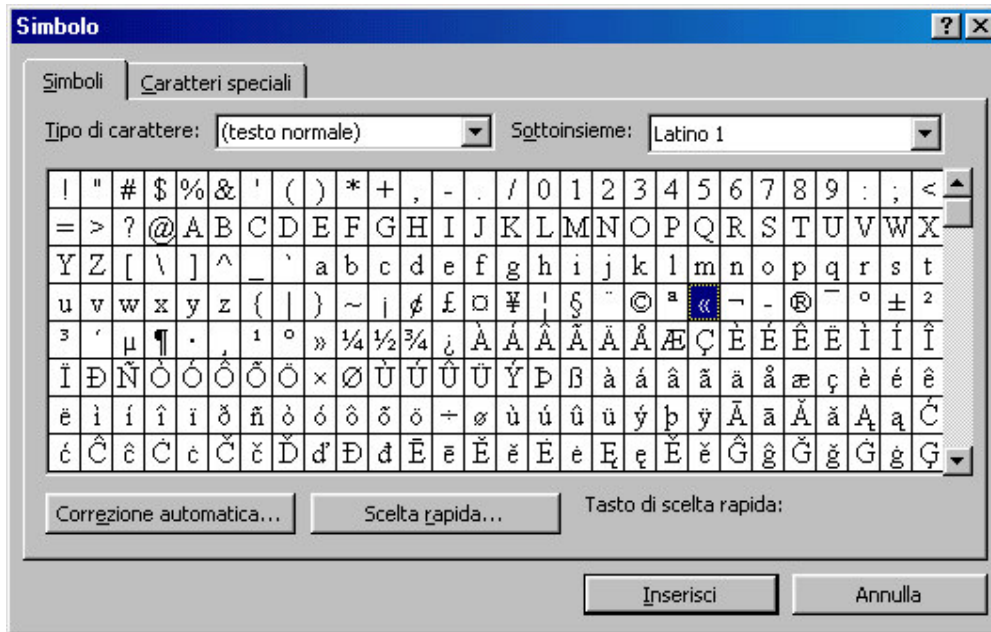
Simbolo

? X

Simboli | Caratteri speciali

Tipo di carattere: (testo normale)

Sottoinsieme: Latino 1

| ! | " | # | $ | % | & | ' | ( | ) | * | + | , | - | . | / | 0 | 1 | 2 | 3 | 4 | 5 | 6 | 7 | 8 | 9 | : | ; | < |
|---|---|---|---|---|---|---|---|---|---|---|---|---|---|---|---|---|---|---|---|---|---|---|---|---|---|---|---|
| = | > | ? | @ | A | B | C | D | E | F | G | H | I | J | K | L | M | N | O | P | Q | R | S | T | U | V | W | X |
| Y | Z | [ | \ | ] | ^ | _ | ` | a | b | c | d | e | f | g | h | i | j | k | l | m | n | o | p | q | r | s | t |
| u | v | w | x | y | z | { | \| | } | ~ | ¡ | ¢ | £ | ¤ | ¥ | ¦ | § | ¨ | © | ª | « | ¬ | - | ® | ¯ | ° | ± | ² |
| ³ | ´ | µ | ¶ | · | ¸ | ¹ | º | » | ¼ | ½ | ¾ | ¿ | À | Á | Â | Ã | Ä | Å | Æ | Ç | È | É | Ê | Ë | Ì | Í | Î |
| Ï | Ð | Ñ | Ò | Ó | Ô | Õ | Ö | × | Ø | Ù | Ú | Û | Ü | Ý | Þ | ß | à | á | â | ã | ä | å | æ | ç | è | é | ê |
| ë | ì | í | î | ï | ð | ñ | ò | ó | ô | õ | ö | ÷ | ø | ù | ú | û | ü | ý | þ | ÿ | Ā | ā | Ă | ă | Ą | ą | Ć |
| ć | Ĉ | ĉ | Ċ | ċ | Č | č | Ď | ď | Đ | đ | Ē | ē | Ĕ | ĕ | Ė | ė | Ę | ę | Ě | ě | Ĝ | ĝ | Ğ | ğ | Ġ | ġ | Ģ |

Correzione automatica...

Scelta rapida...

Tasto di scelta rapida:

Inserisci

Annulla